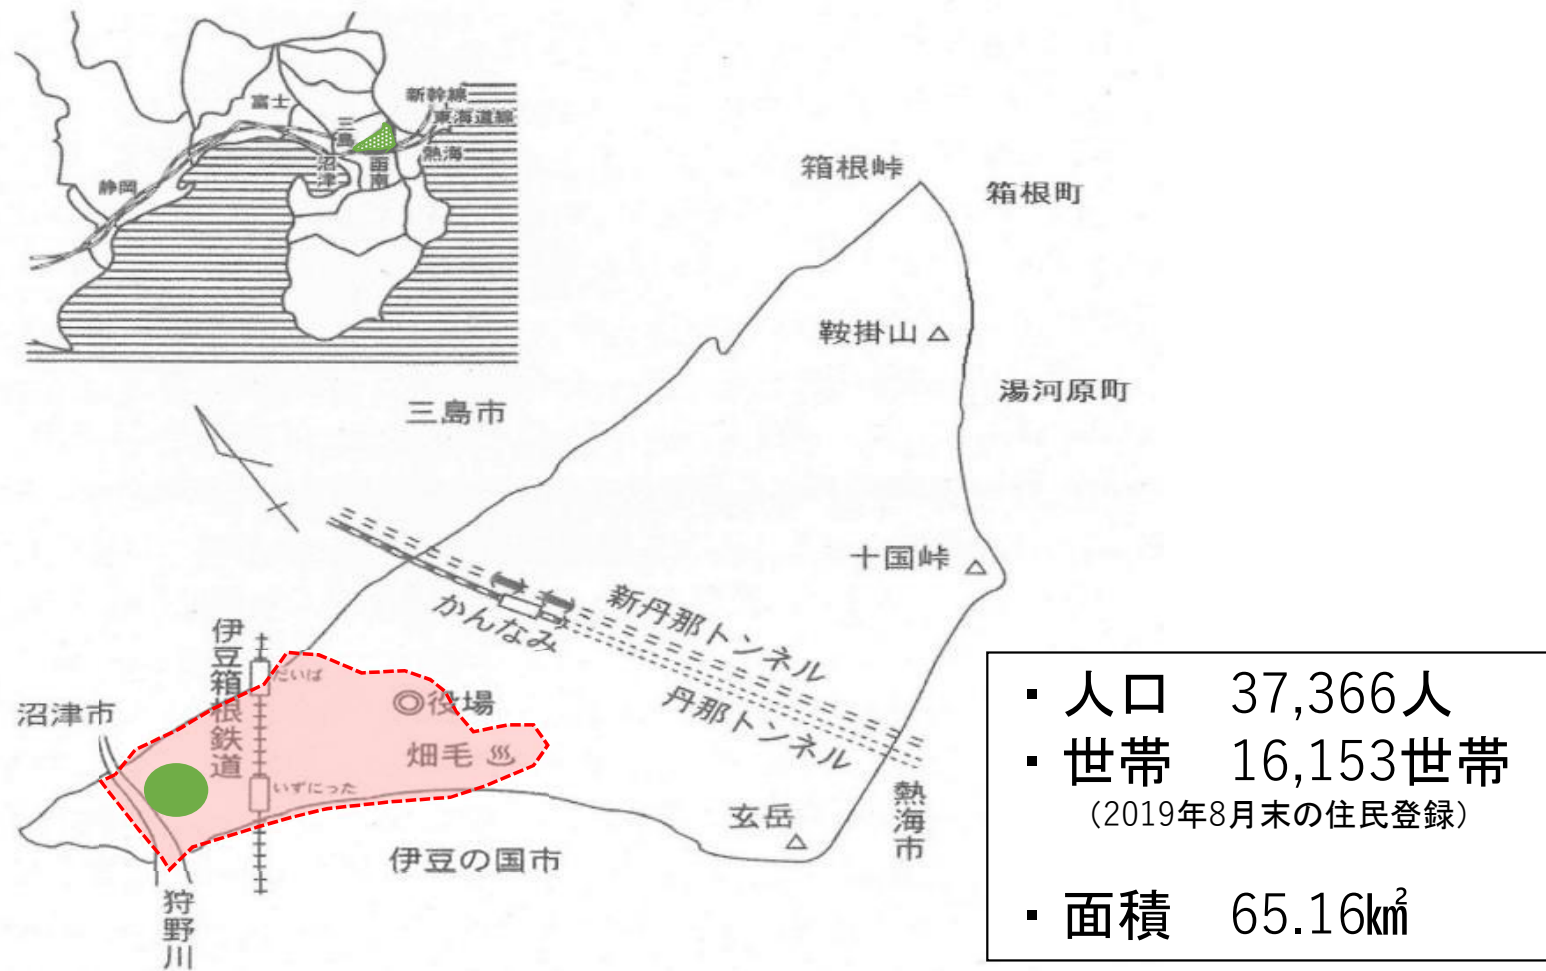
富士
新幹線
東海道線
三島
沼津
函南
熱海
静岡

箱根峠
箱根町
鞍掛山
湯河原町
三島市
十国峠
新丹那トンネル
かんなみ
丹那トンネル
伊豆箱根鉄道
だいば
◎役場
畑毛 ♨
いずにった
沼津市
玄岳
熱海市
伊豆の国市
狩野川

・人口　37,366人
・世帯　16,153世帯
（2019年8月末の住民登録）
・面積　65.16㎢